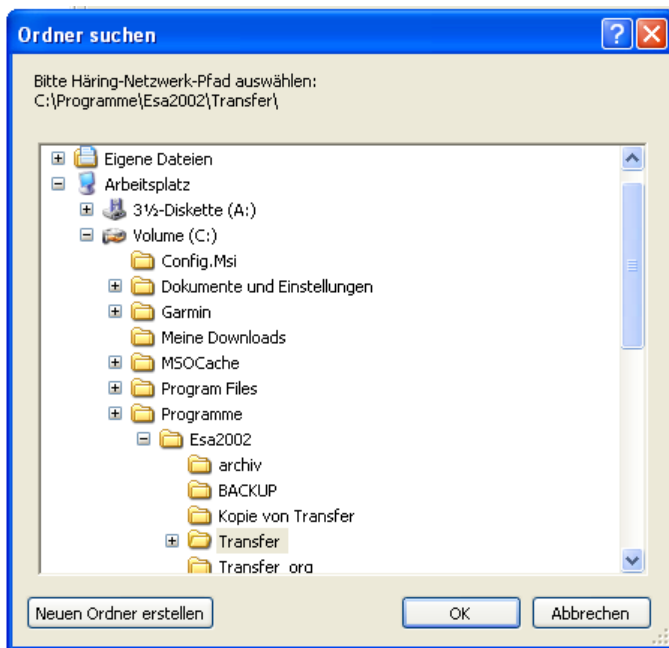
Ordner suchen

Bitte Häring-Netzwerk-Pfad auswählen:
C:\Programme\Esa2002\Transfer\

Eigene Dateien
Arbeitsplatz
3½-Diskette (A:)
Volume (C:)
Config.Msi
Dokumente und Einstellungen
Garmin
Meine Downloads
MSOCache
Program Files
Programme
Esa2002
archiv
BACKUP
Kopie von Transfer
Transfer
Transfer_org

Neuen Ordner erstellen
OK
Abbrechen